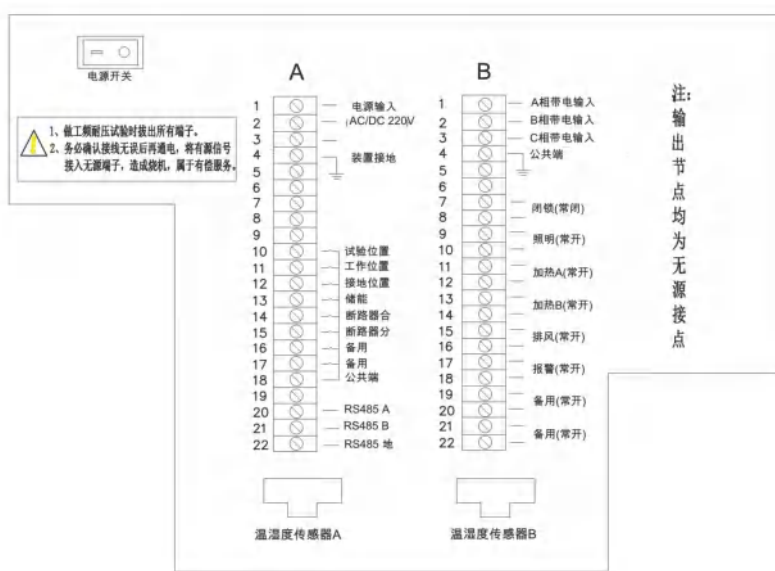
电源开关

1、做工频耐压试验时拔出所有端子。
2、务必确认接线无误后再通电，将有源信号接入无源端子，造成烧机，属于有偿服务。

A

1 电源输入
2 AC/DC 220V
3
4 装置接地
5
6
7
8
9
10 试验位置
11 工作位置
12 接地位置
13 储能
14 断路器合
15 断路器分
16 备用
17 备用
18 公共端
19
20 RS485 A
21 RS485 B
22 RS485 地

B

1 A相带电输入
2 B相带电输入
3 C相带电输入
4 公共端
5
6
7 闭锁(常闭)
8
9 照明(常开)
10
11 加热A(常开)
12
13 加热B(常开)
14
15 排风(常开)
16
17 报警(常开)
18
19 备用(常开)
20
21 备用(常开)
22

注：输出节点均为无源接点

温湿度传感器A

温湿度传感器B